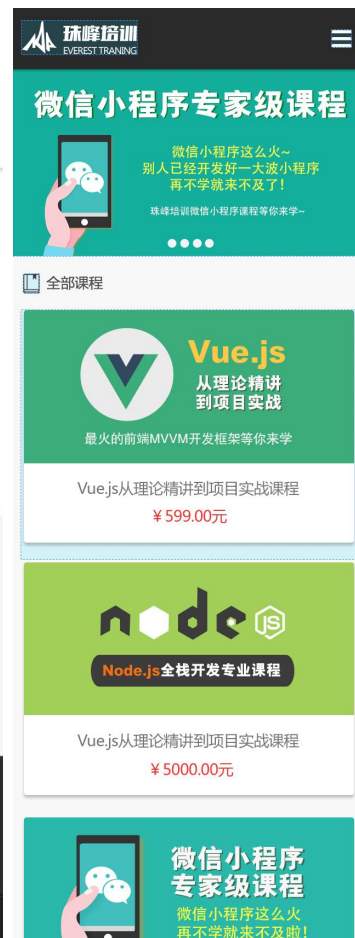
珠峰培训
EVEREST TRANING

微信小程序专家级课程

微信小程序这么火~
别人已经开发好一大波小程序
再不学就来不及了!

珠峰培训微信小程序课程等你来学~

全部课程

Vue.js
从理论精讲
到项目实战
最火的前端MVVM开发框架等你来学

Vue.js从理论精讲到项目实战课程
¥599.00元

node JS
Node.js全栈开发专业课程

Vue.js从理论精讲到项目实战课程
¥5000.00元

微信小程序
专家级课程
微信小程序这么火
再不学就来不及啦!